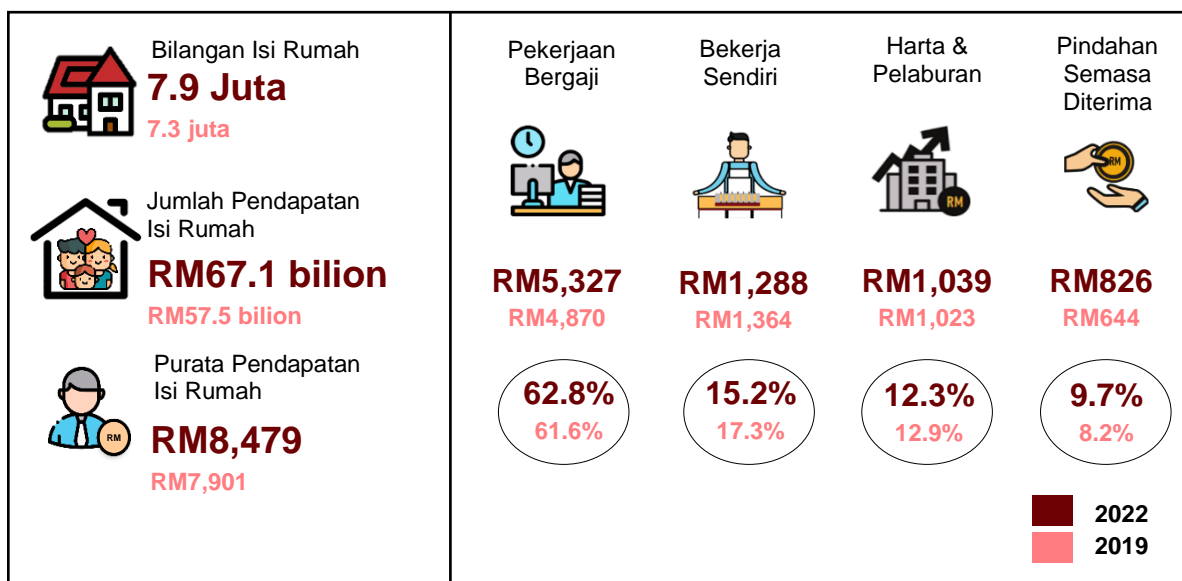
Bilangan Isi Rumah
7.9 Juta
7.3 juta

Jumlah Pendapatan Isi Rumah
RM67.1 bilion
RM57.5 bilion

Purata Pendapatan Isi Rumah
RM
RM8,479
RM7,901

Pekerjaan Bergaji
RM5,327
RM4,870
62.8%
61.6%

Bekerja Sendiri
RM1,288
RM1,364
15.2%
17.3%

Harta & Pelaburan
RM
RM1,039
RM1,023
12.3%
12.9%

Pindahan Semasa Diterima
RM
RM826
RM644
9.7%
8.2%

2022
2019